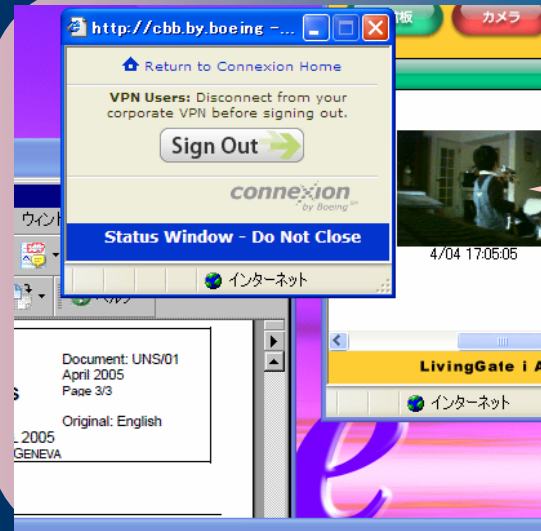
http://cbb.by.boeing -...

Return to Connexion Home

VPN Users: Disconnect from your corporate VPN before signing out.

Sign Out

connexion by Boeing

Status Window - Do Not Close

インターネット

板 カメラ

ウィンド

ヘルプ

Document: UNS/01
April 2005
Page 3/3

Original: English

s

L 2005
GENEVA

4/04 17:05:05

LivingGate i A

インターネット